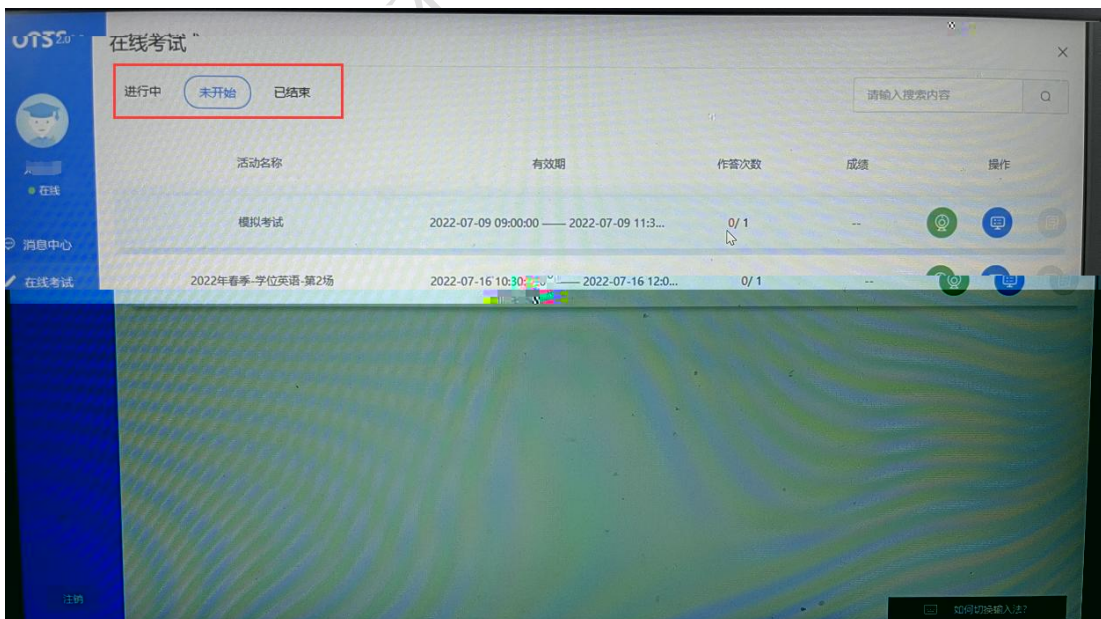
UTS

在线考试

进行中 未开始 已结束

请输入搜索内容

| 活动名称 | 有效期 | 作答次数 | 成绩 | 操作 |
|---|---|---|---|---|
| 模拟考试 | 2022-07-09 09:00:00 —— 2022-07-09 11:3... | 0/ 1 | -- | |
| 2022年春季-学位英语-第2场 | 2022-07-16 10:30:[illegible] —— 2022-07-16 12:0... | 0/ 1 | -- | |

在线

消息中心

在线考试

注销

如何切换输入法?